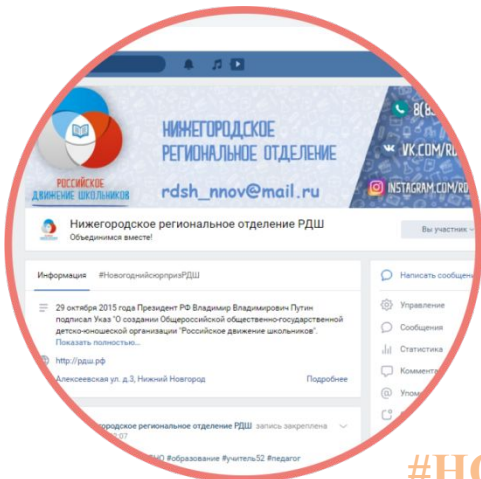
РОССИЙСКОЕ ДВИЖЕНИЕ ШКОЛЬНИКОВ

НИЖЕГОРОДСКОЕ РЕГИОНАЛЬНОЕ ОТДЕЛЕНИЕ

rdsh_nnov@mail.ru

8(8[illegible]

VK.COM/RD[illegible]

INSTAGRAM.COM/RD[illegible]

Нижегородское региональное отделение РДШ
Объединимся вместе!

Вы участник

Информация #НовогоднийсюрпризРДШ

29 октября 2015 года Президент РФ Владимир Владимирович Путин подписал Указ "О создании Общероссийской общественно-государственной детско-юношеской организации "Российское движение школьников".
Показать полностью...

http://рдш.рф

Алексеевская ул. д.3, Нижний Новгород

Подробнее

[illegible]городское региональное отделение РДШ запись закреплена
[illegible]07

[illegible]НО #образование #учитель52 #педагог

Написать сообщени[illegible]

Управление

Сообщения

Статистика

Коммент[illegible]

Упом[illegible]

#НО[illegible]